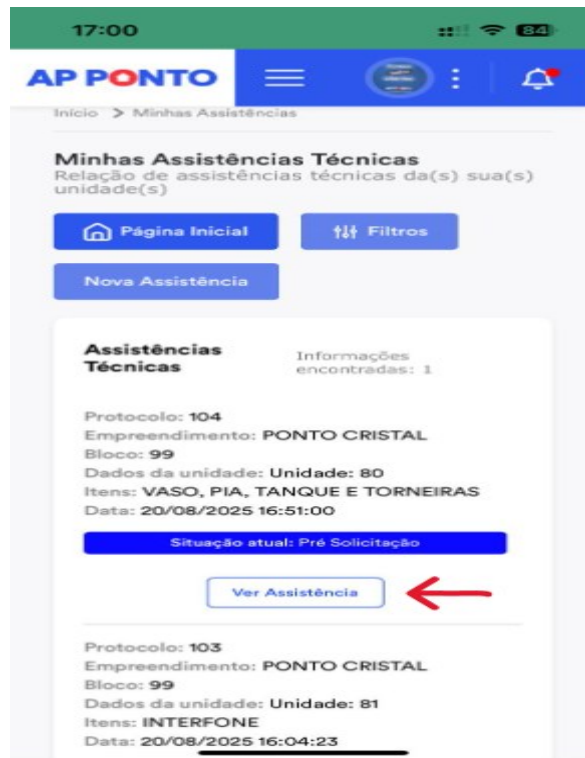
17:00

84

AP PONTO

Início > Minhas Assistências

Minhas Assistências Técnicas
Relação de assistências técnicas da(s) sua(s) unidade(s)

Página Inicial

Filtros

Nova Assistência

Assistências Técnicas

Informações encontradas: 1

Protocolo: 104
Empreendimento: PONTO CRISTAL
Bloco: 99
Dados da unidade: Unidade: 80
Itens: VASO, PIA, TANQUE E TORNEIRAS
Data: 20/08/2025 16:51:00

Situação atual: Pré Solicitação

Ver Assistência

Protocolo: 103
Empreendimento: PONTO CRISTAL
Bloco: 99
Dados da unidade: Unidade: 81
Itens: INTERFONE
Data: 20/08/2025 16:04:23